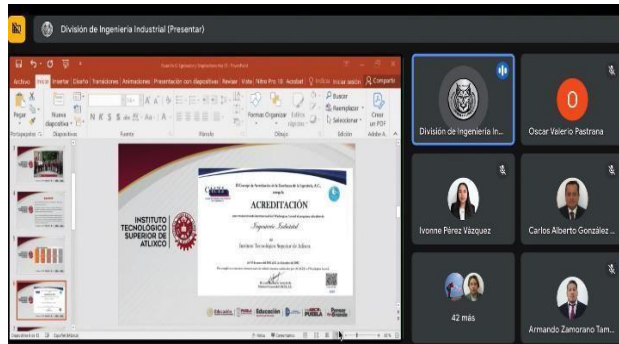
División de Ingeniería Industrial (Presentar)

Archivo Inicio Insertar Diseño Transiciones Animaciones Presentación con diapositivas Revisar Vista Nitro Pro 10 Acrobat Indicar Iniciar sesión Compartir

Pegar Nueva diapositiva Portapapeles Diapositivas Fuente Párrafo Formas Organizar Estilos rápidos Dibujo Buscar Reemplazar Seleccionar Edición Crear un PDF Adobe A.

INSTITUTO TECNOLÓGICO SUPERIOR DE ATLIXCO

ACREDITACIÓN

Ingeniería Industrial

Instituto Tecnológico Superior de Atlixco

Educación PUEBLA Educación

División de Ingeniería In...

O

Oscar Valerio Pastrana

Ivonne Pérez Vázquez

Carlos Alberto González ...

42 más

Armando Zamorano Tam...